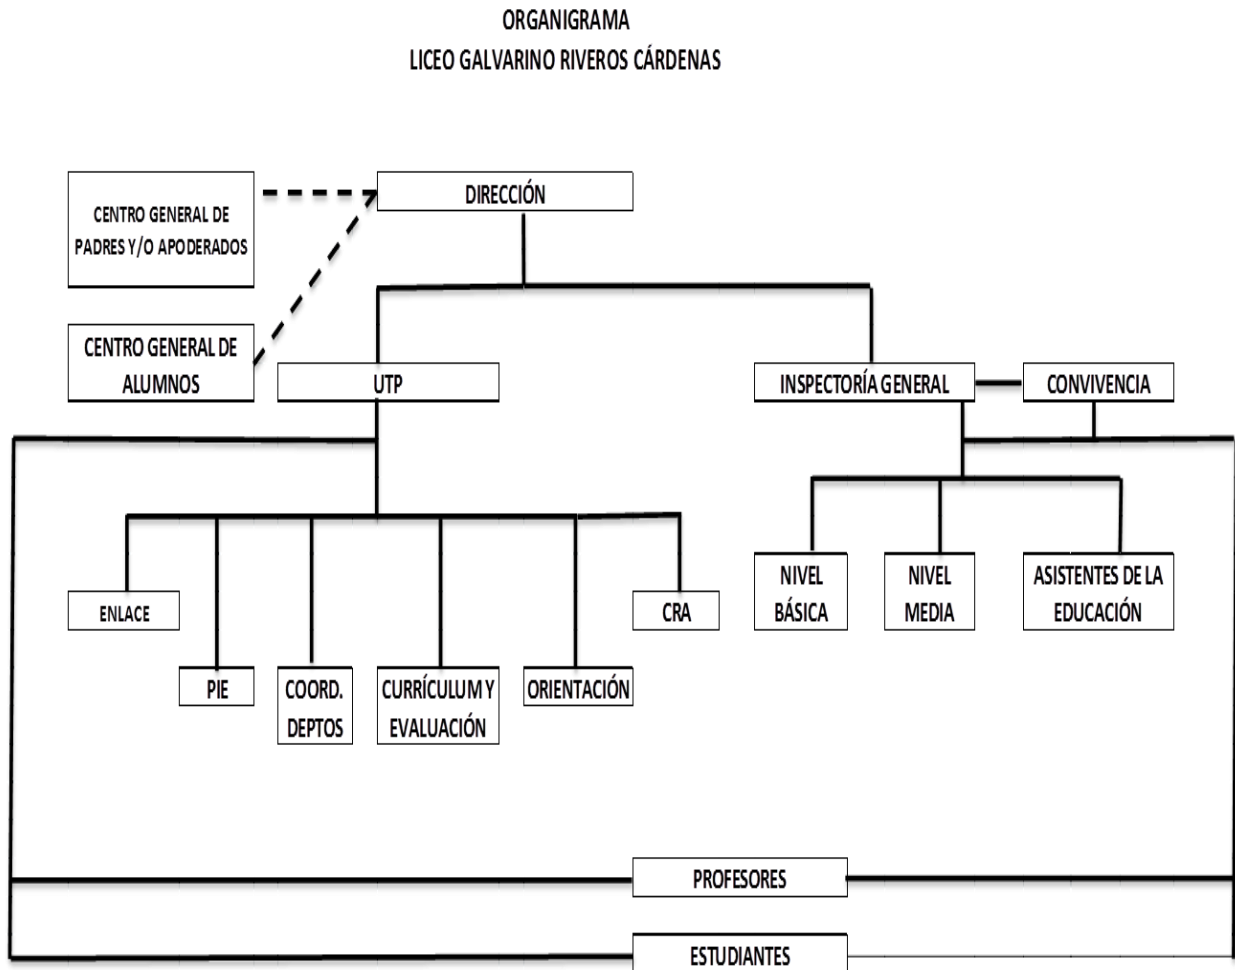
ORGANIGRAMA
LICEO GALVARINO RIVEROS CÁRDENAS

CENTRO GENERAL DE PADRES Y/O APODERADOS

DIRECCIÓN

CENTRO GENERAL DE ALUMNOS

UTP

INSPECTORÍA GENERAL

CONVIVENCIA

ENLACE

PIE

COORD. DEPTOS

CURRÍCULUM Y EVALUACIÓN

ORIENTACIÓN

CRA

NIVEL BÁSICA

NIVEL MEDIA

ASISTENTES DE LA EDUCACIÓN

PROFESORES

ESTUDIANTES